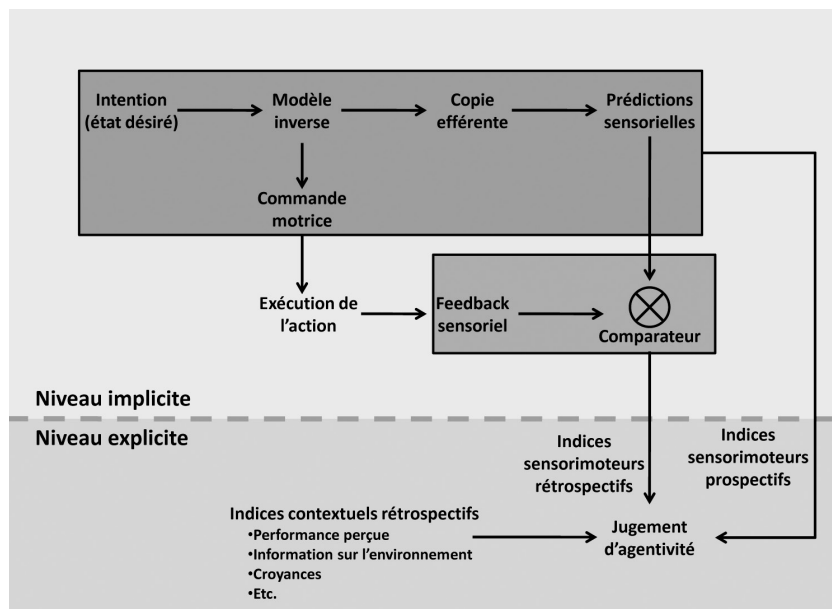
Intention (état désiré)

Modèle inverse

Copie efférente

Prédictions sensorielles

Commande motrice

Exécution de l'action

Feedback sensoriel

Comparateur

Niveau implicite

Niveau explicite

Indices sensorimoteurs rétrospectifs

Indices sensorimoteurs prospectifs

Indices contextuels rétrospectifs
•Performance perçue
•Information sur l'environnement
•Croyances
•Etc.

Jugement d'agentivité